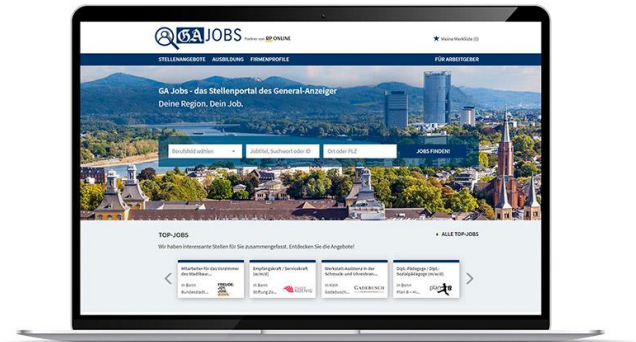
GA JOBS Portale von RP ONLINE

Meine Merkliste (0)

STELLENANGEBOTE AUSBILDUNG FIRMENPROFILE

FÜR ARBEITGEBER

GA Jobs - das Stellenportal des General-Anzeiger

Deine Region. Dein Job.

Berufsfeld wählen

Jobtitel, Suchwort oder ID

Ort oder PLZ

JOBS FINDEN!

TOP-JOBS

Wir haben interessante Stellen für Sie zusammengefasst. Entdecken Sie die Angebote!

ALLE TOP-JOBS

Mitarbeiter für das Vorzimmer des Madlikae...
in Bonn
Bundesstadt...

Empfangskraft / Servicekraft (m/w/d)
in Bonn
Stiftung Zu...

Werkstatt-Assistenz in der Schmuck- und Uhrenbran...
in Bonn
Goldebusch...
GOLDEBUSCH

Dipl.-Pädagoge / Dipl.-Sozialpädagoge (m/w/d)
in Bonn
Plan B e.-V...